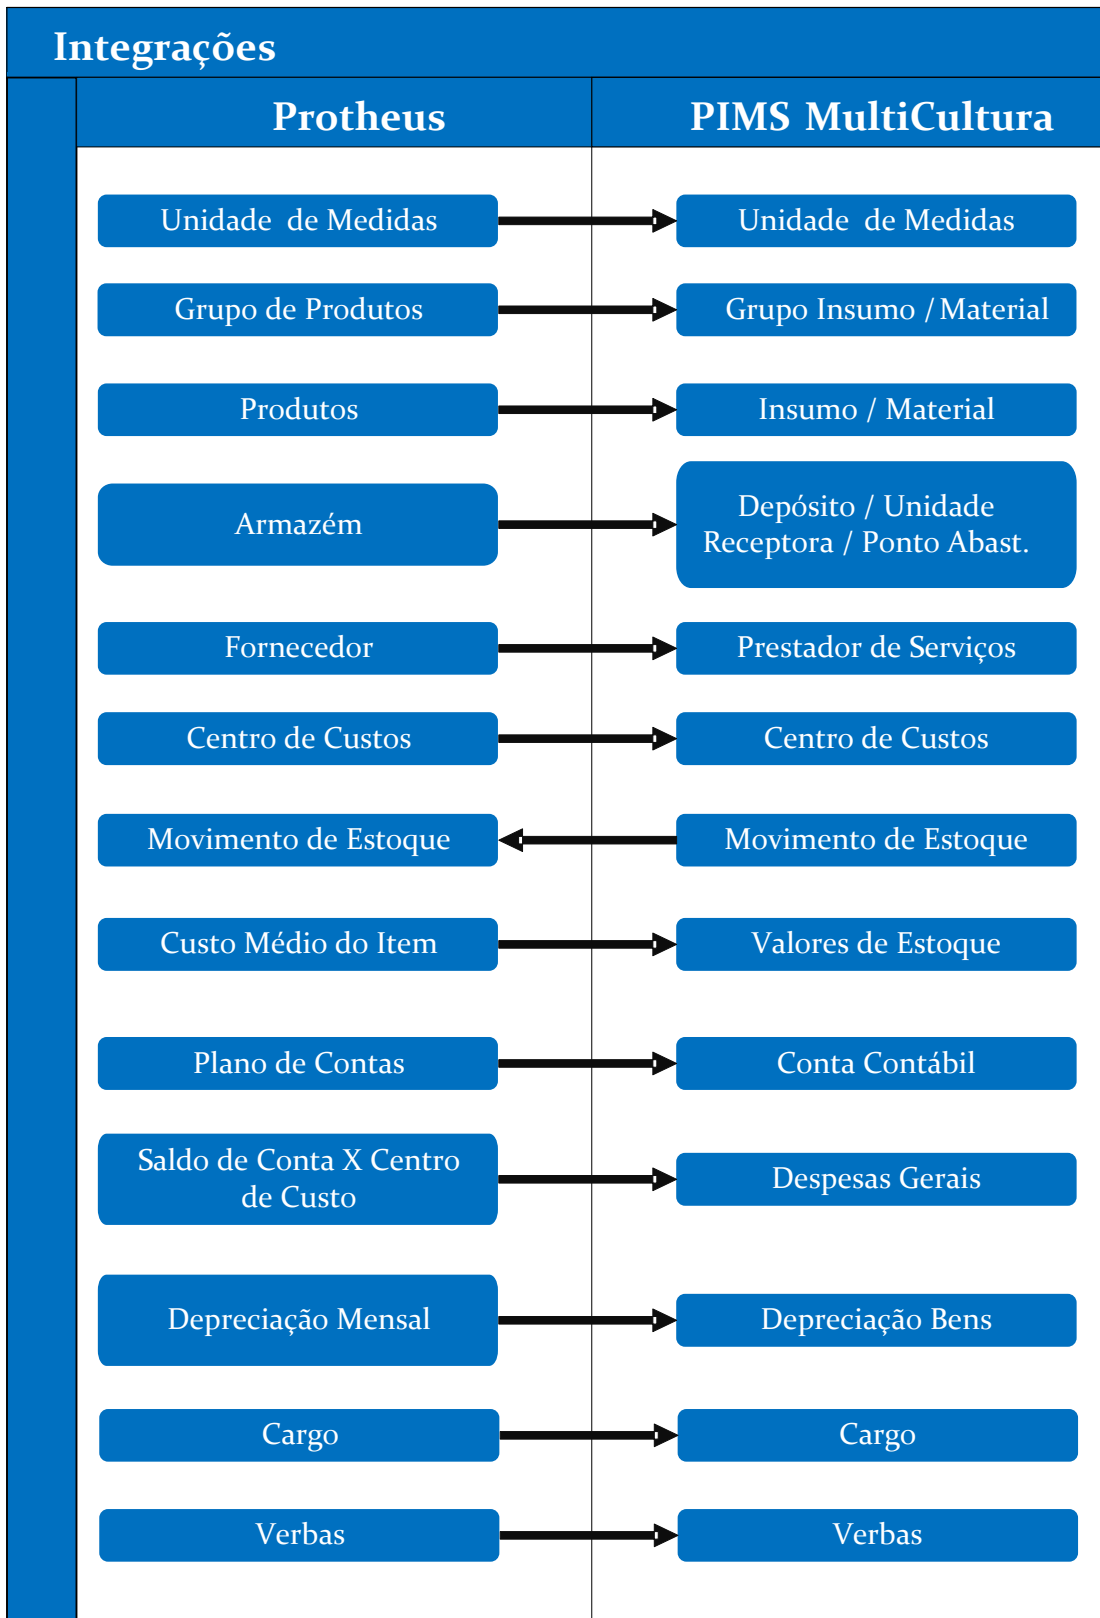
Integrações

Protheus

PIMS MultiCultura

Unidade de Medidas

Unidade de Medidas

Grupo de Produtos

Grupo Insumo / Material

Produtos

Insumo / Material

Armazém

Depósito / Unidade Receptora / Ponto Abast.

Fornecedor

Prestador de Serviços

Centro de Custos

Centro de Custos

Movimento de Estoque

Movimento de Estoque

Custo Médio do Item

Valores de Estoque

Plano de Contas

Conta Contábil

Saldo de Conta X Centro de Custo

Despesas Gerais

Depreciação Mensal

Depreciação Bens

Cargo

Cargo

Verbas

Verbas